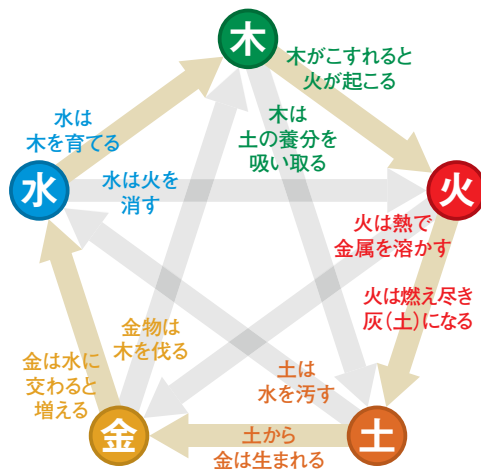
木

木がこすれると
火が起こる

水は
木を育てる

木は
土の養分を
吸い取る

水

水は火を
消す

火

火は熱で
金属を溶かす

火は燃え尽き
灰(土)になる

金物は
木を伐る

金は水に
交わると
増える

土は
水を汚す

金

土から
金は生まれる

土